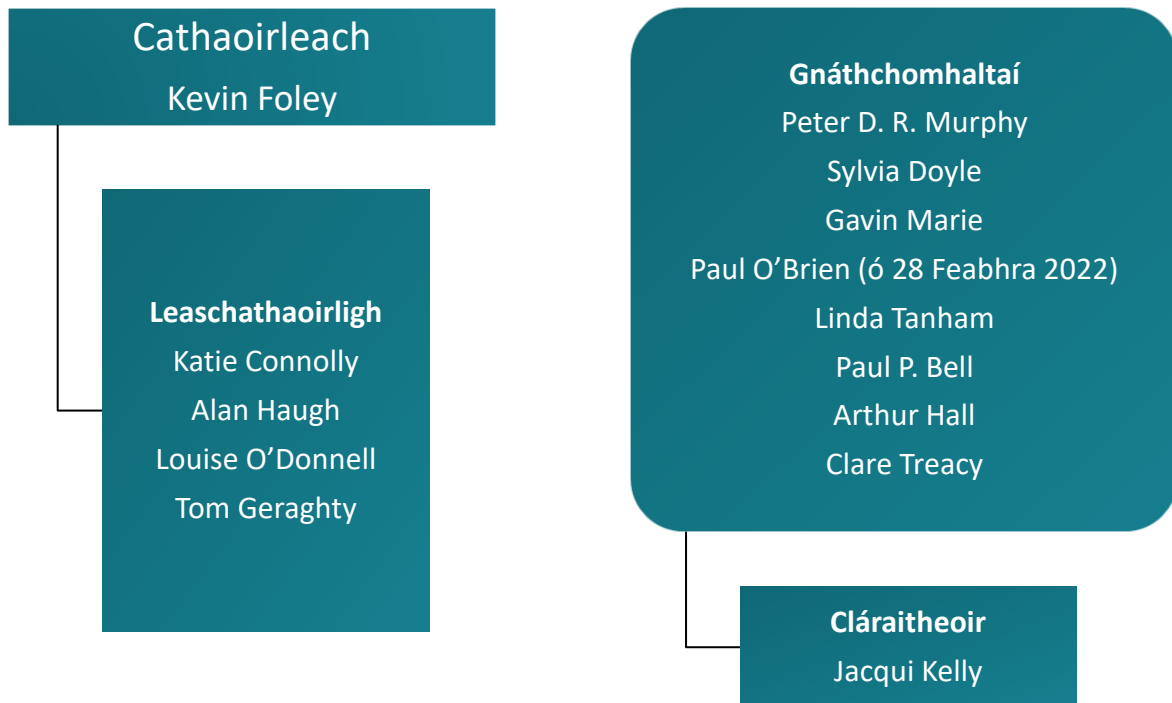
Cathaoirleach
Kevin Foley

Leaschathaoirligh
Katie Connolly
Alan Haugh
Louise O’Donnell
Tom Geraghty

Gnáthchomhaltaí
Peter D. R. Murphy
Sylvia Doyle
Gavin Marie
Paul O’Brien (ó 28 Feabhra 2022)
Linda Tanham
Paul P. Bell
Arthur Hall
Clare Treacy

Cláraitheoir
Jacqui Kelly